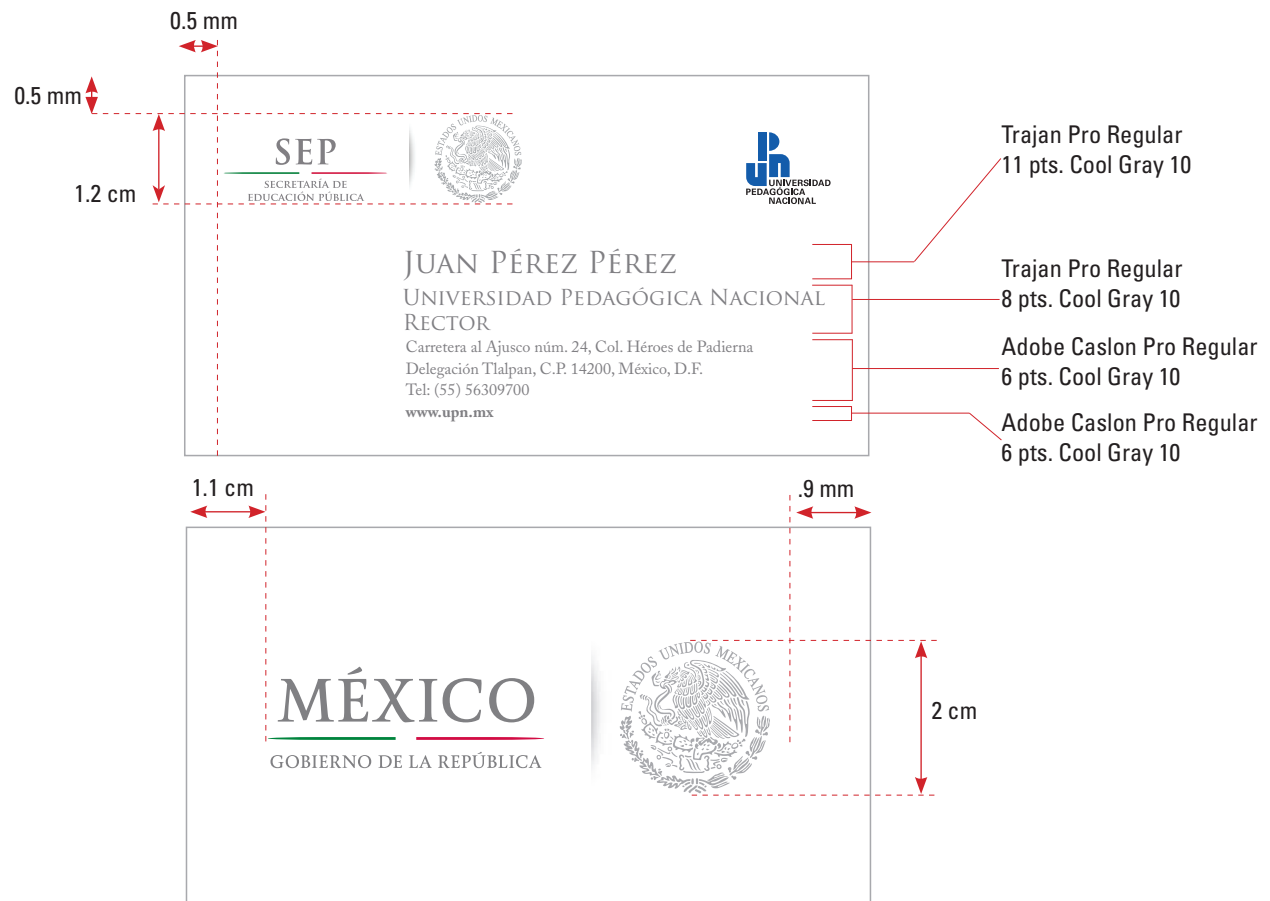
0.5 mm

0.5 mm

1.2 cm

SEP
SECRETARÍA DE EDUCACIÓN PÚBLICA

ESTADOS UNIDOS MEXICANOS

UPN UNIVERSIDAD PEDAGÓGICA NACIONAL

Trajan Pro Regular
11 pts. Cool Gray 10

JUAN PÉREZ PÉREZ
UNIVERSIDAD PEDAGÓGICA NACIONAL
RECTOR

Trajan Pro Regular
8 pts. Cool Gray 10

Carretera al Ajusco núm. 24, Col. Héroes de Padierna
Delegación Tlalpan, C.P. 14200, México, D.F.
Tel: (55) 56309700

Adobe Caslon Pro Regular
6 pts. Cool Gray 10

www.upn.mx

Adobe Caslon Pro Regular
6 pts. Cool Gray 10

1.1 cm

.9 mm

MÉXICO
GOBIERNO DE LA REPÚBLICA

ESTADOS UNIDOS MEXICANOS

2 cm